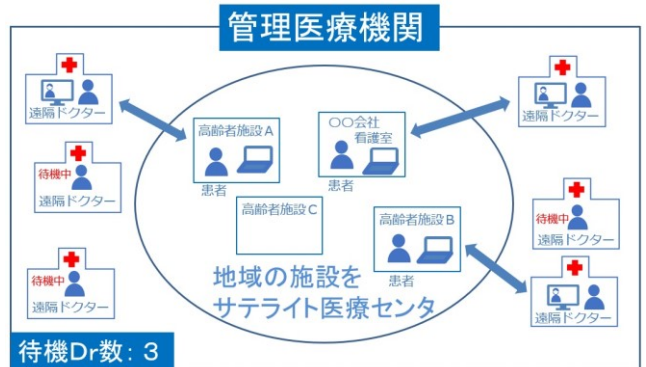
管理医療機関

遠隔ドクター

待機中
遠隔ドクター

待機中
遠隔ドクター

高齢者施設Ａ
患者

〇〇会社
看護室
患者

高齢者施設Ｃ

高齢者施設Ｂ
患者

地域の施設を
サテライト医療センタ

遠隔ドクター

待機中
遠隔ドクター

遠隔ドクター

待機Dr数：３